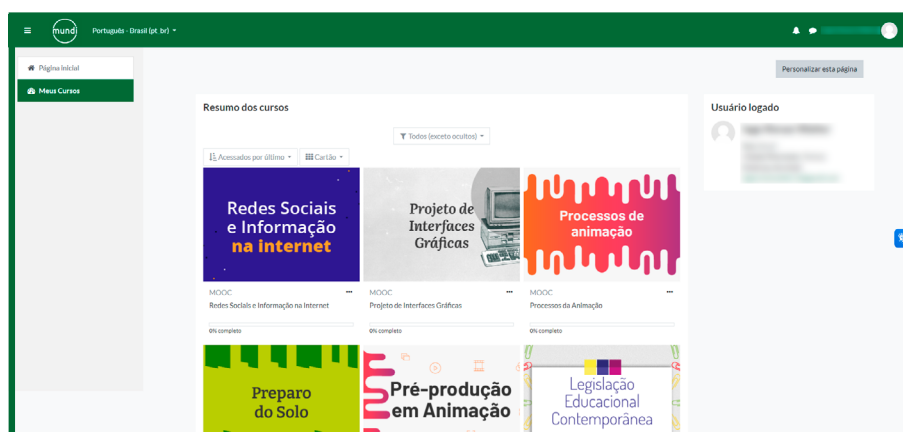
mundi
Português - Brasil (pt_br)

Página inicial
Meus Cursos

Personalizar esta página

Resumo dos cursos

Todos (exceto ocultos)

Acessados por último
Cartão

Redes Sociais e Informação na internet
MOOC
Redes Sociais e Informação na Internet
0% completo

Projeto de Interfaces Gráficas
MOOC
Projeto de Interfaces Gráficas
0% completo

Processos de animação
MOOC
Processos da Animação
0% completo

Preparo do Solo

Pré-produção em Animação

Legislação Educacional Contemporânea

Usuário logado
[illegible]